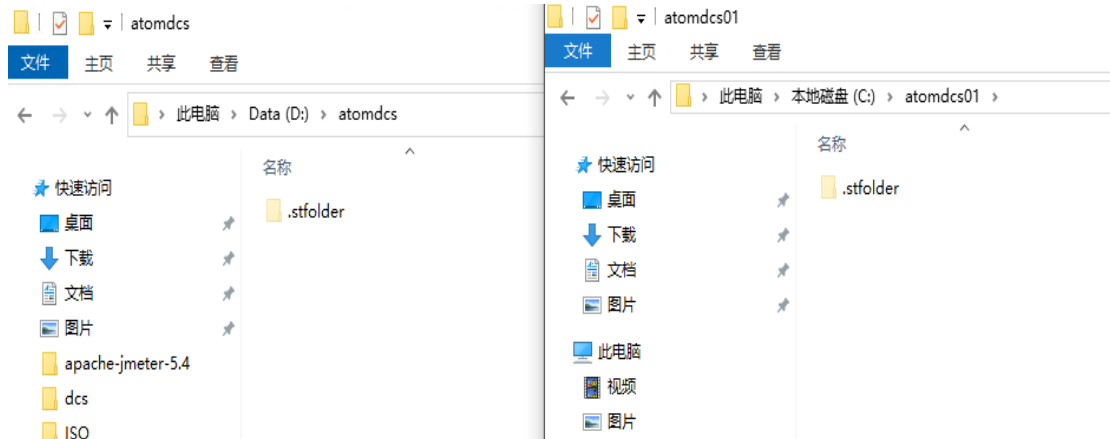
atomdcs

文件 主页 共享 查看

此电脑 › Data (D:) › atomdcs

名称

快速访问

桌面

下载

文档

图片

apache-jmeter-5.4

dcs

ISO

.stfolder

atomdcs01

文件 主页 共享 查看

此电脑 › 本地磁盘 (C:) › atomdcs01 ›

名称

快速访问

桌面

下载

文档

图片

此电脑

视频

图片

.stfolder